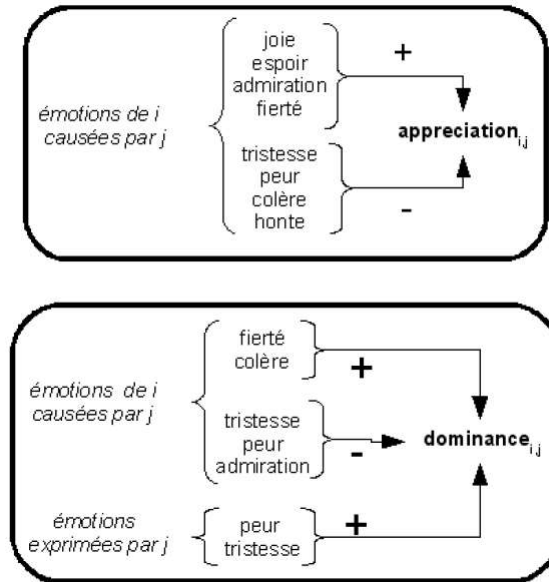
émotions de i causées par j

joie
espoir
admiration
fierté

+

appreciation$_{i,j}$

tristesse
peur
colère
honte

-

émotions de i causées par j

fierté
colère

+

tristesse
peur
admiration

-

dominance$_{i,j}$

émotions exprimées par j

peur
tristesse

+